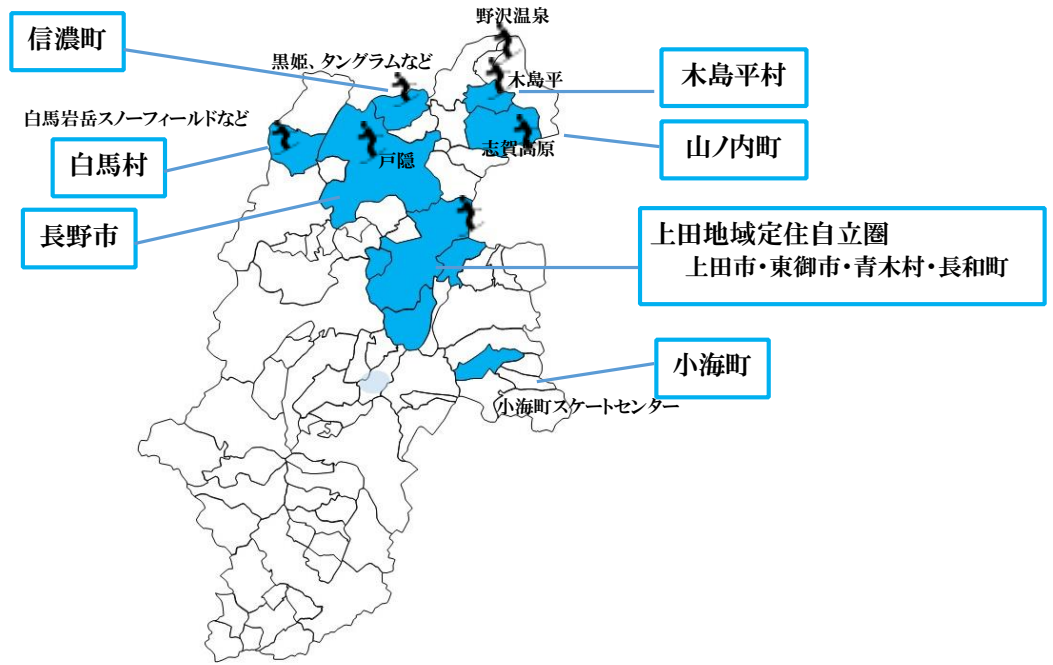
野沢温泉

信濃町

黒姫、タングラムなど

木島平

木島平村

白馬岩岳スノーフィールドなど

白馬村

戸隠

志賀高原

山ノ内町

長野市

上田地域定住自立圏
上田市・東御市・青木村・長和町

小海町

小海町スケートセンター